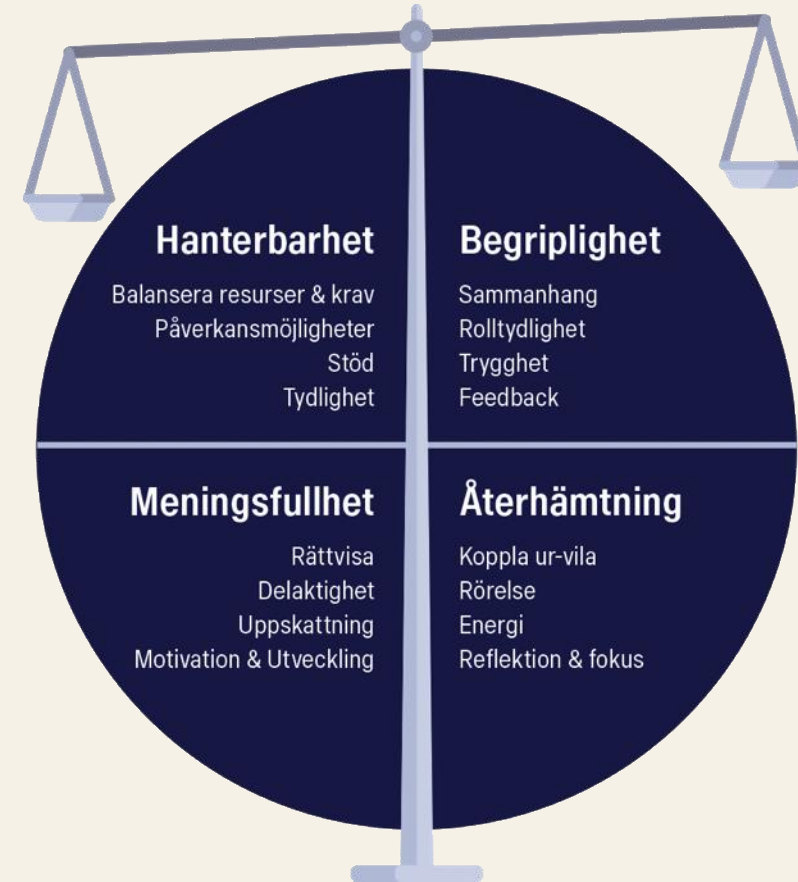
Hanterbarhet

Balansera resurser & krav
Påverkansmöjligheter
Stöd
Tydlighet

Begriplighet

Sammanhang
Rolltydlighet
Trygghet
Feedback

Meningsfullhet

Rättvisa
Delaktighet
Uppskattning
Motivation & Utveckling

Återhämtning

Koppla ur-vila
Rörelse
Energi
Reflektion & fokus